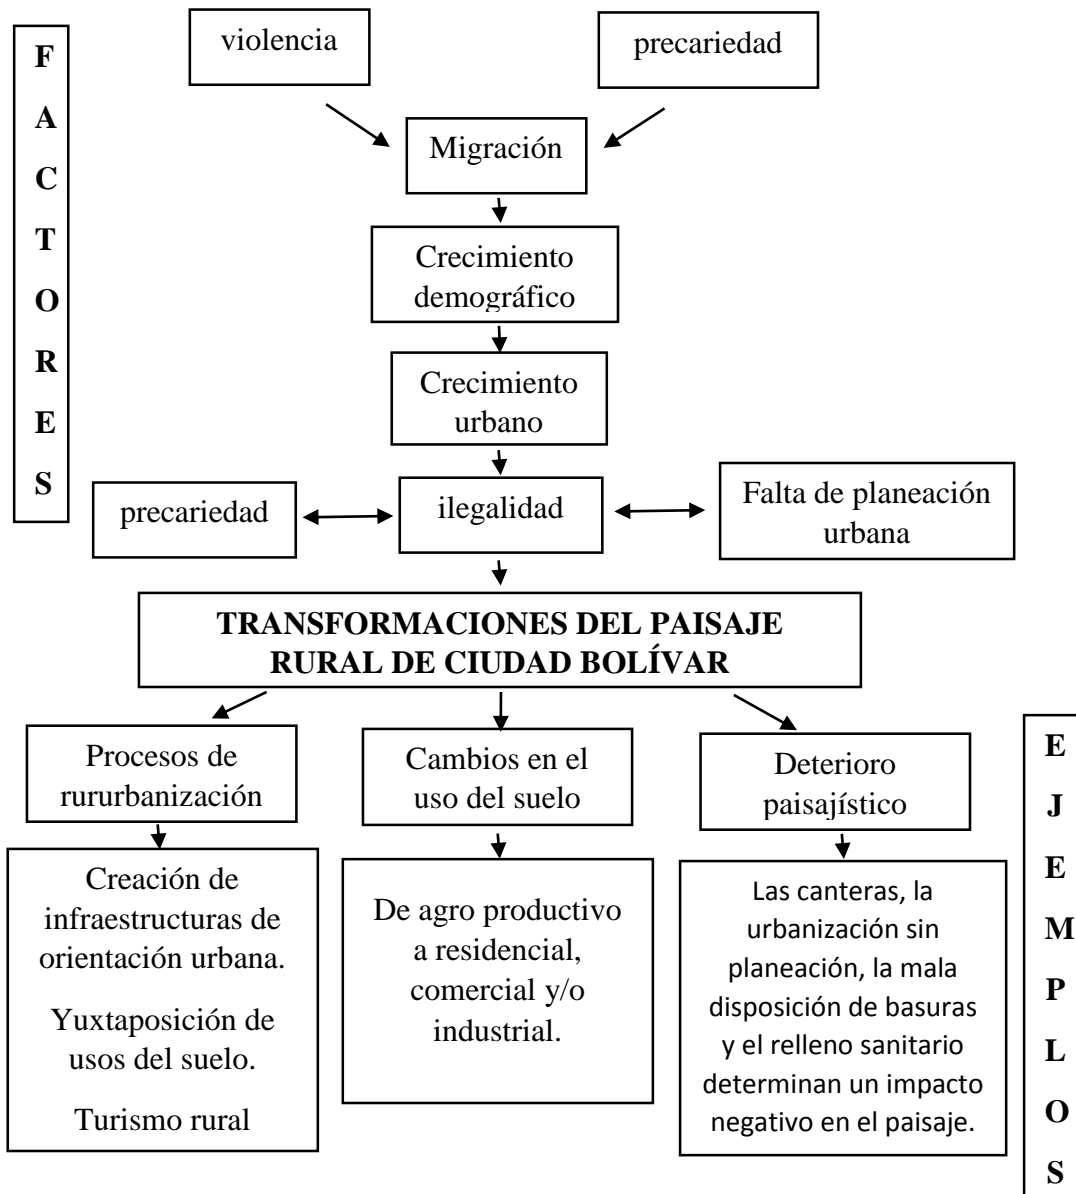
FACTORES

violencia

precariedad

Migración

Crecimiento demográfico

Crecimiento urbano

precariedad

ilegalidad

Falta de planeación urbana

TRANSFORMACIONES DEL PAISAJE RURAL DE CIUDAD BOLÍVAR

Procesos de rururbanización

Cambios en el uso del suelo

Deterioro paisajístico

EJEMPLOS

Creación de infraestructuras de orientación urbana.

Yuxtaposición de usos del suelo.

Turismo rural

De agro productivo a residencial, comercial y/o industrial.

Las canteras, la urbanización sin planeación, la mala disposición de basuras y el relleno sanitario determinan un impacto negativo en el paisaje.